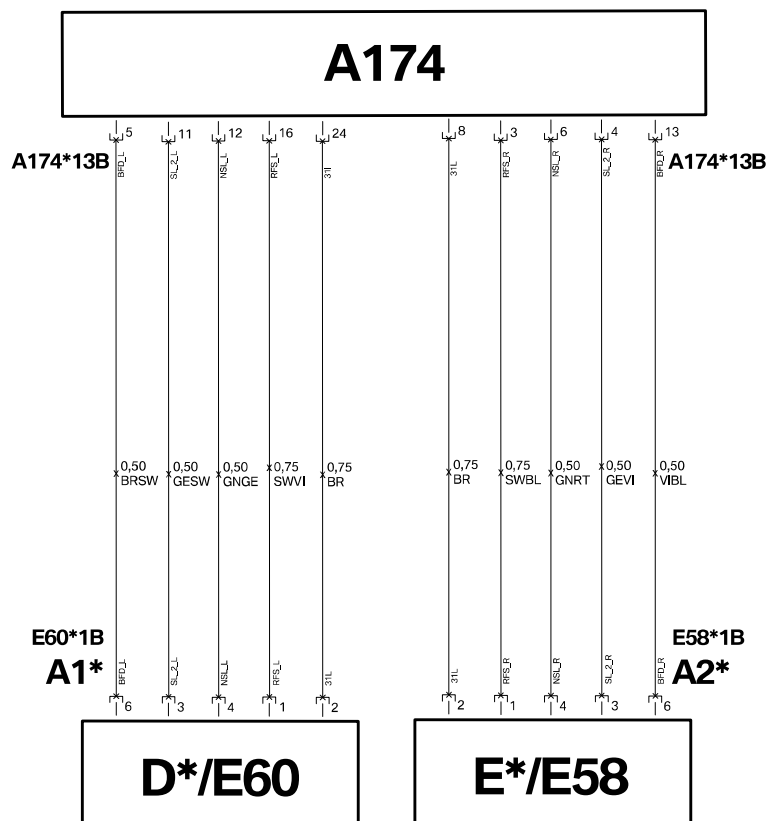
A174

A174*13B

5 BFD_L
11 SL_2_L
12 NSL_L
16 RFS_L
24 31I

8 31L
3 RFS_R
6 NSL_R
4 SL_2_R
13 BFD_R

A174*13B

0,50 BRSW
0,50 GESW
0,50 GNGE
0,75 SWVI
0,75 BR

0,75 BR
0,75 SWBL
0,50 GNRT
0,50 GEVI
0,50 VIBL

E60*1B
A1*

BFD_L 6
SL_2_L 3
NSL_L 4
RFS_L 1
31L 2

31L 2
RFS_R 1
NSL_R 4
SL_2_R 3
BFD_R 6

E58*1B
A2*

D*/E60

E*/E58